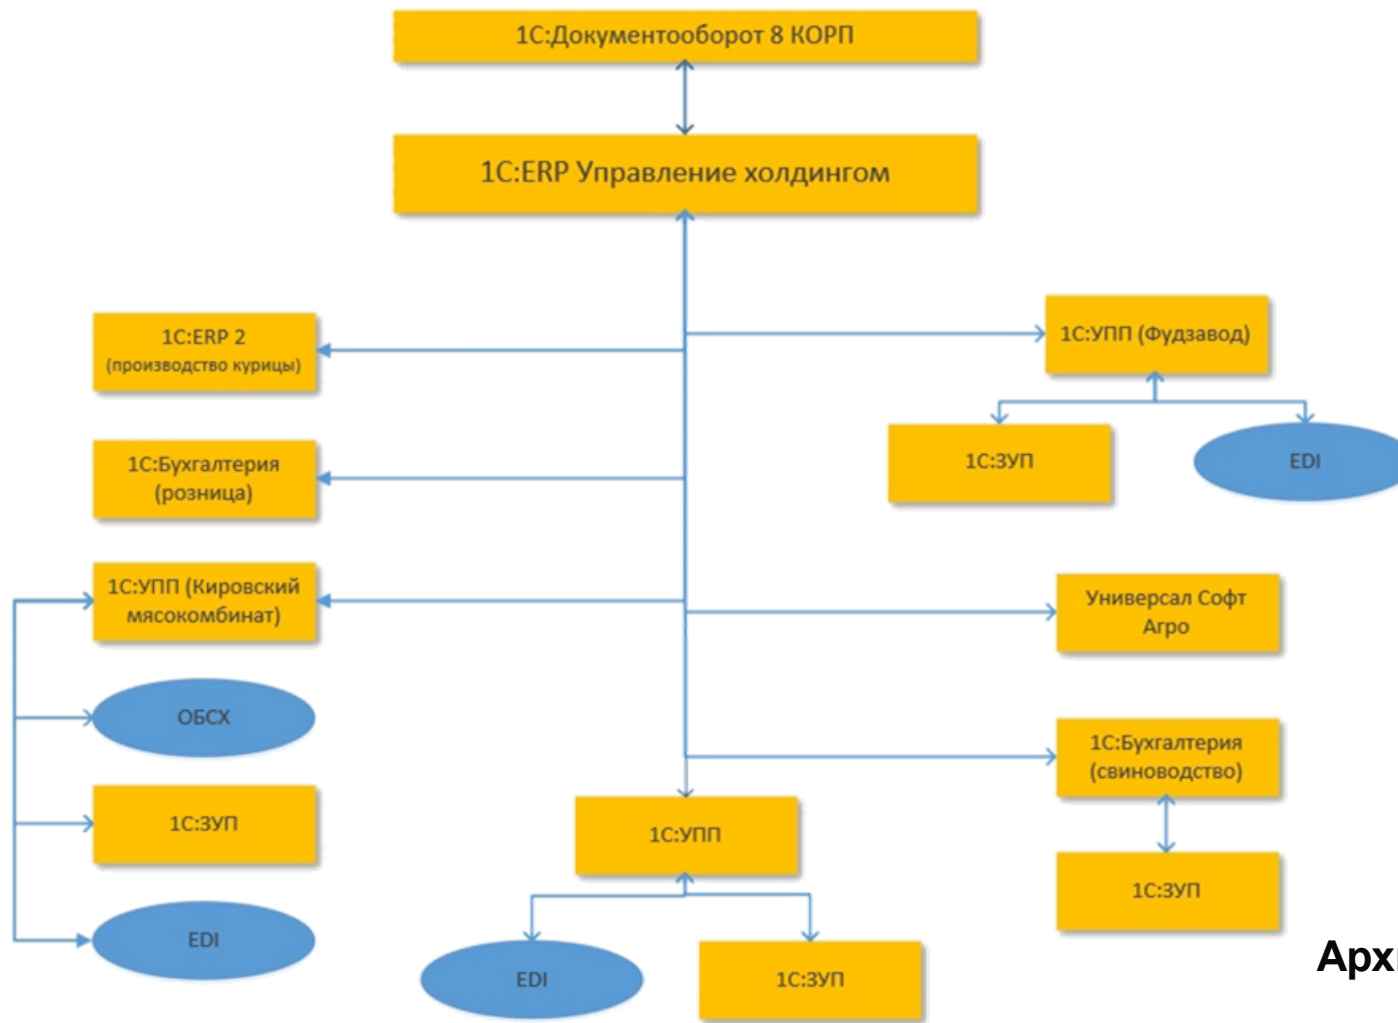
1С:Документооборот 8 КОРП

1С:ERP Управление холдингом

1С:ERP 2
(производство курицы)

1С:УПП (Фудзавод)

1С:ЗУП

EDI

1С:Бухгалтерия
(розница)

1С:УПП (Кировский
мясокомбинат)

Универсал Софт
Агро

ОБСХ

1С:Бухгалтерия
(свиноводство)

1С:ЗУП

1С:УПП

1С:ЗУП

EDI

EDI

1С:ЗУП

Архі